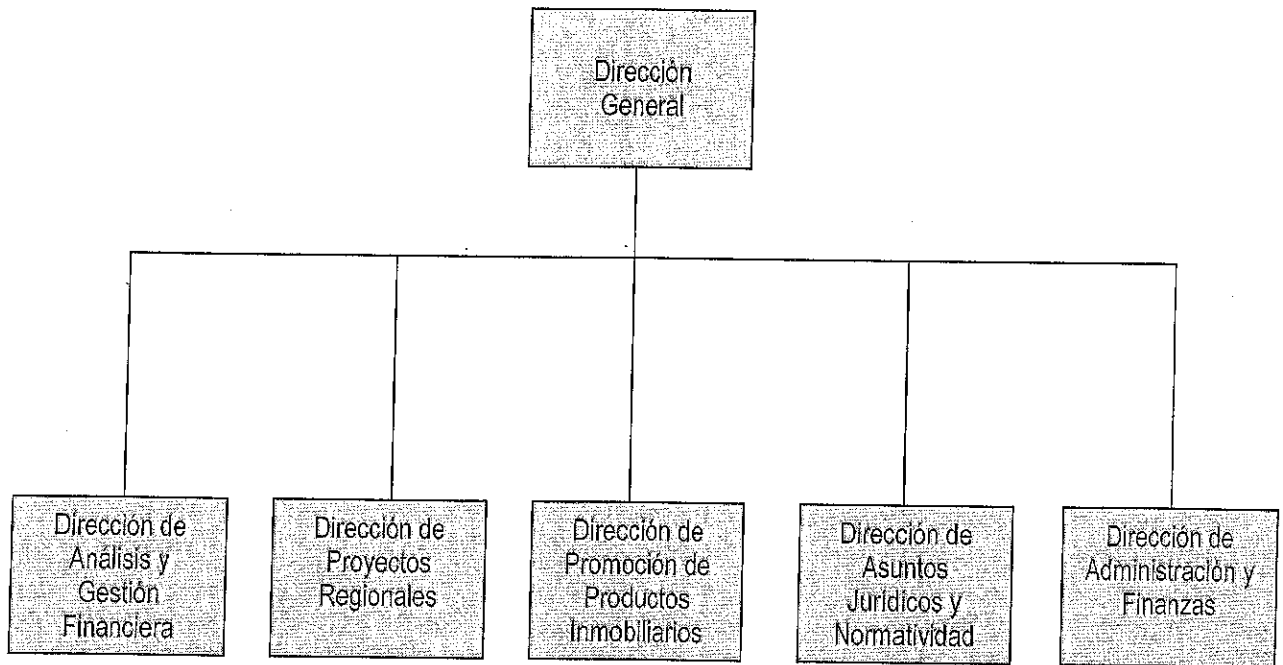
Dirección General

Dirección de Análisis y Gestión Financiera

Dirección de Proyectos Regionales

Dirección de Promoción de Productos Inmobiliarios

Dirección de Asuntos Jurídicos y Normatividad

Dirección de Administración y Finanzas